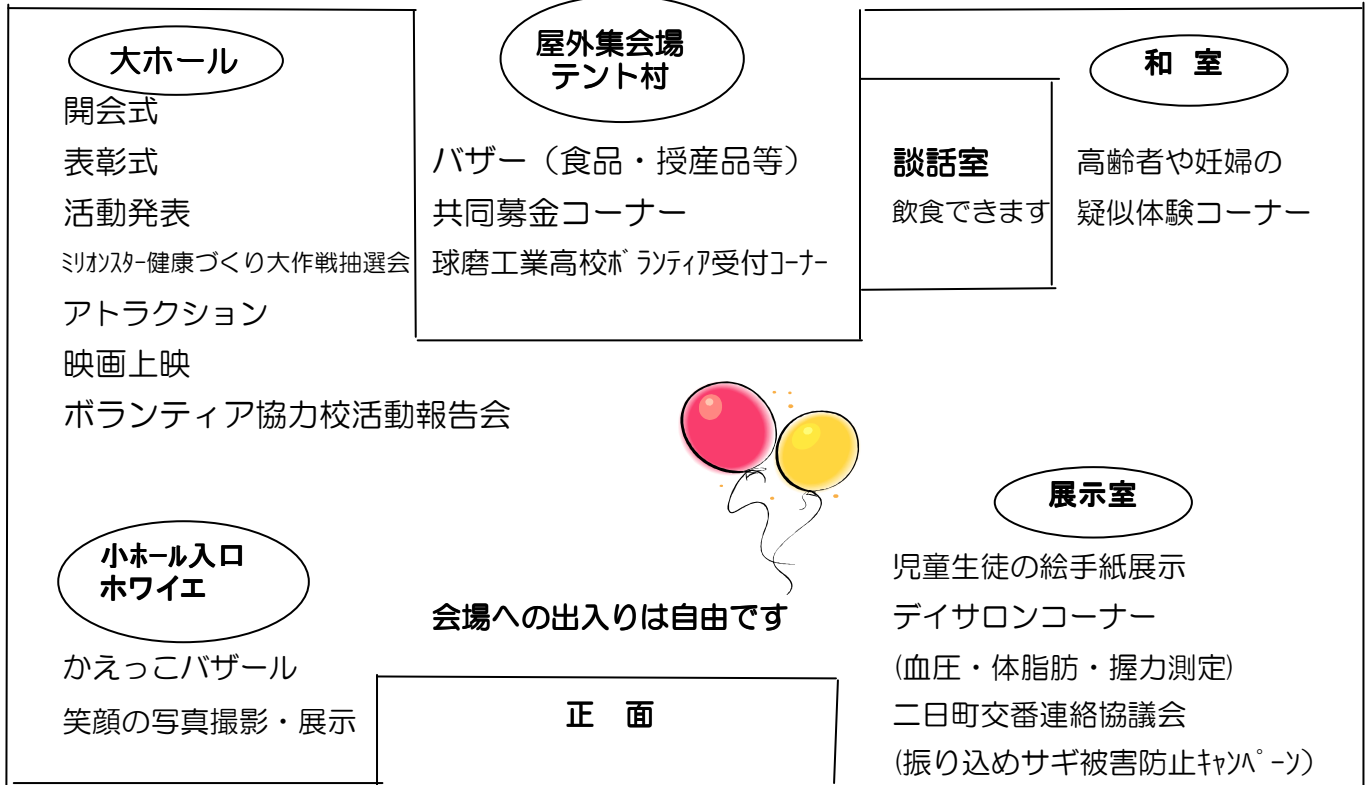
大ホール

開会式
表彰式
活動発表
ﾐﾘｵﾝｽﾀｰ健康づくり大作戦抽選会
アトラクション
映画上映
ボランティア協力校活動報告会

屋外集会場
テント村

バザー（食品・授産品等）
共同募金コーナー
球磨工業高校ﾎﾞﾗﾝﾃｨｱ受付ｺｰﾅｰ

談話室
飲食できます

和　室

高齢者や妊婦の
疑似体験コーナー

展示室

児童生徒の絵手紙展示
デイサロンコーナー
(血圧・体脂肪・握力測定)
二日町交番連絡協議会
(振り込めサギ被害防止ｷｬﾝﾍﾟｰﾝ)

小ホール入口
ホワイエ

かえっこバザール
笑顔の写真撮影・展示

会場への出入りは自由です

正　面